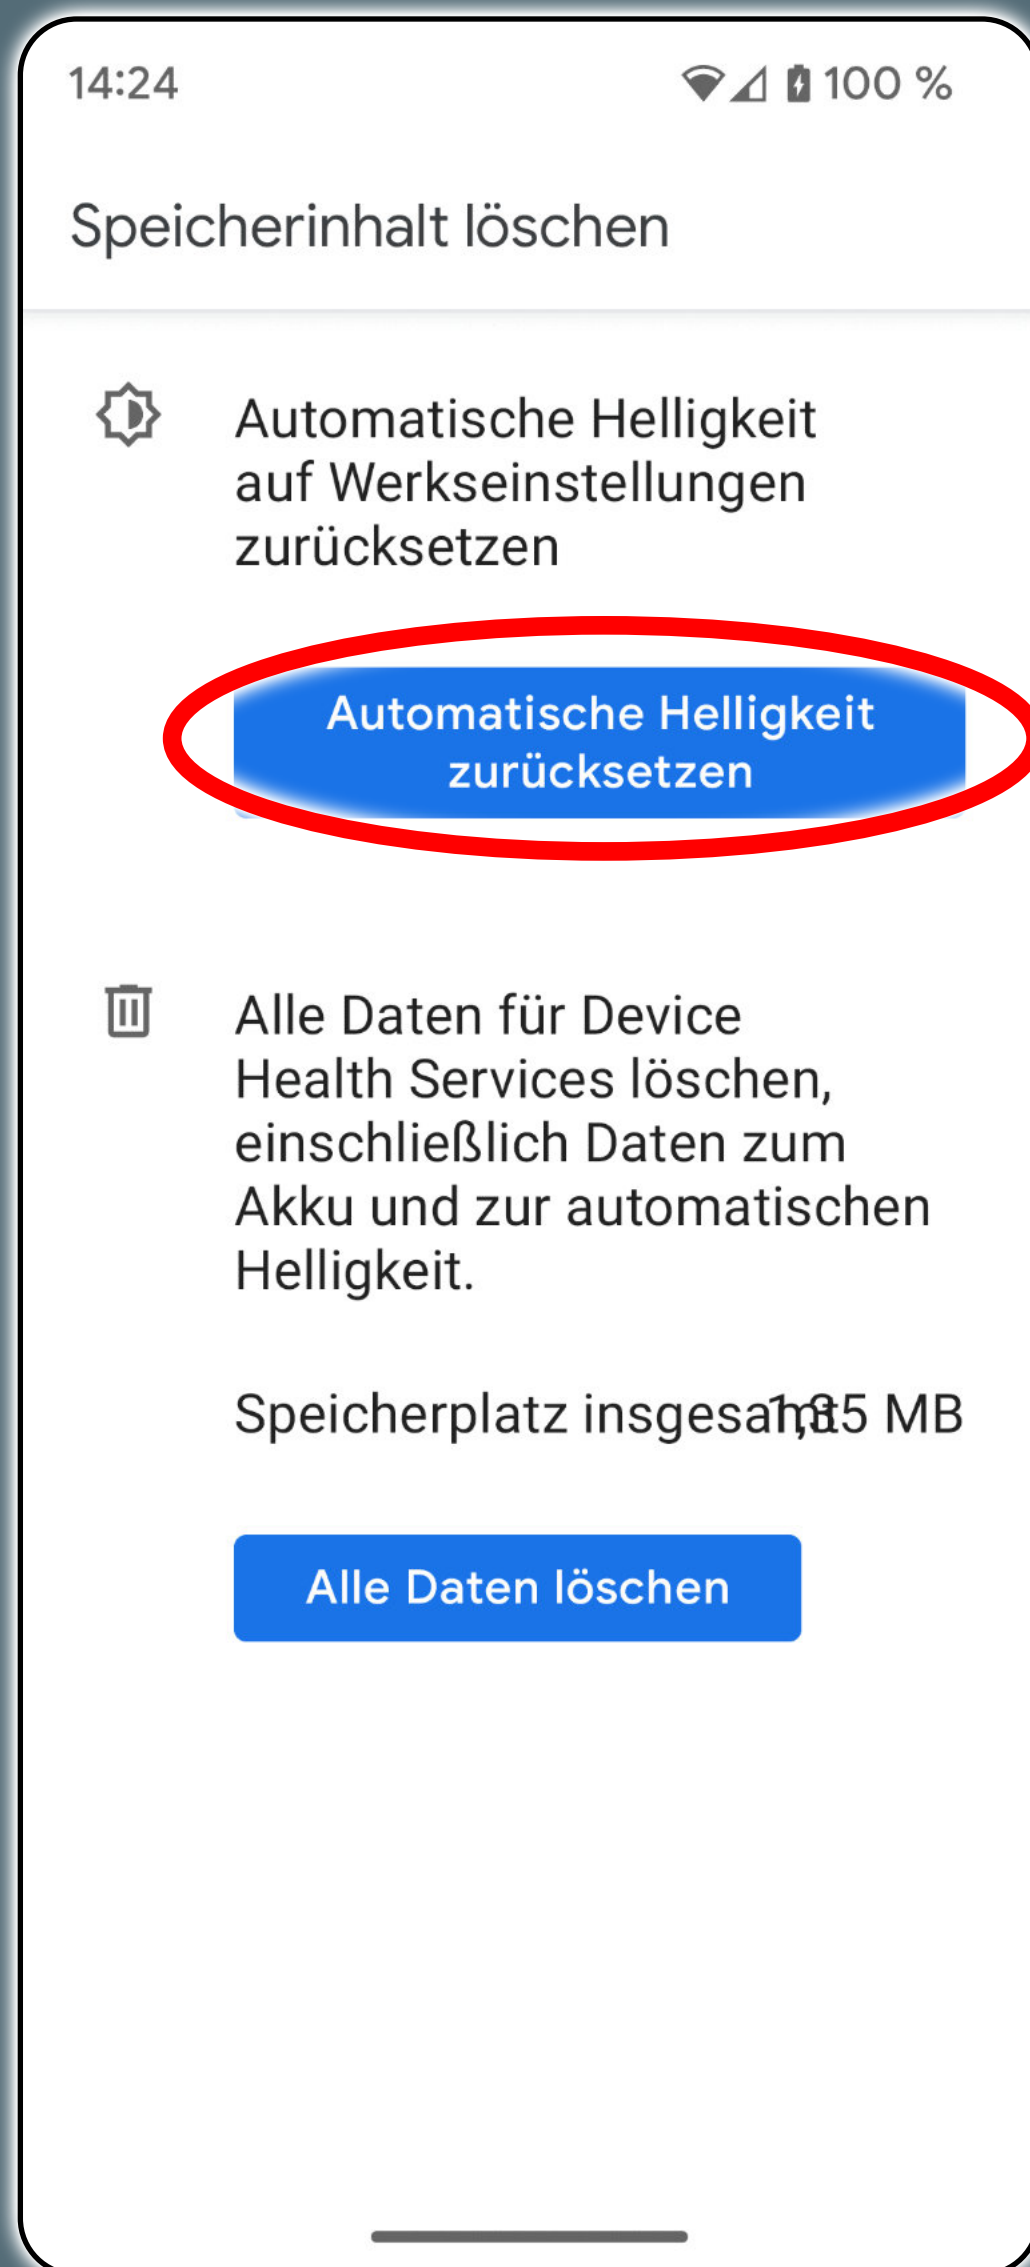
14:24

100 %

Speicherinhalt löschen

Automatische Helligkeit auf Werkseinstellungen zurücksetzen

Automatische Helligkeit zurücksetzen

Alle Daten für Device Health Services löschen, einschließlich Daten zum Akku und zur automatischen Helligkeit.

Speicherplatz insgesamt 1,35 MB

Alle Daten löschen